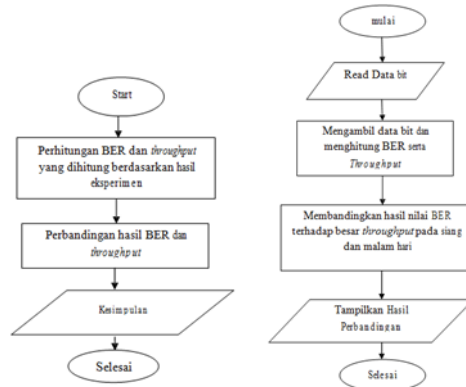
Start

Perhitungan BER dan throughput yang dihitung berdasarkan hasil eksperimen

Perbandingan hasil BER dan throughput

Kesimpulan

Selesai

mulai

Read Data bit

Mengambil data bit dan menghitung BER serta Throughput

Membandingkan hasil nilai BER terhadap besar throughput pada siang dan malam hari

Tampilkan Hasil Perbandingan

Selesai